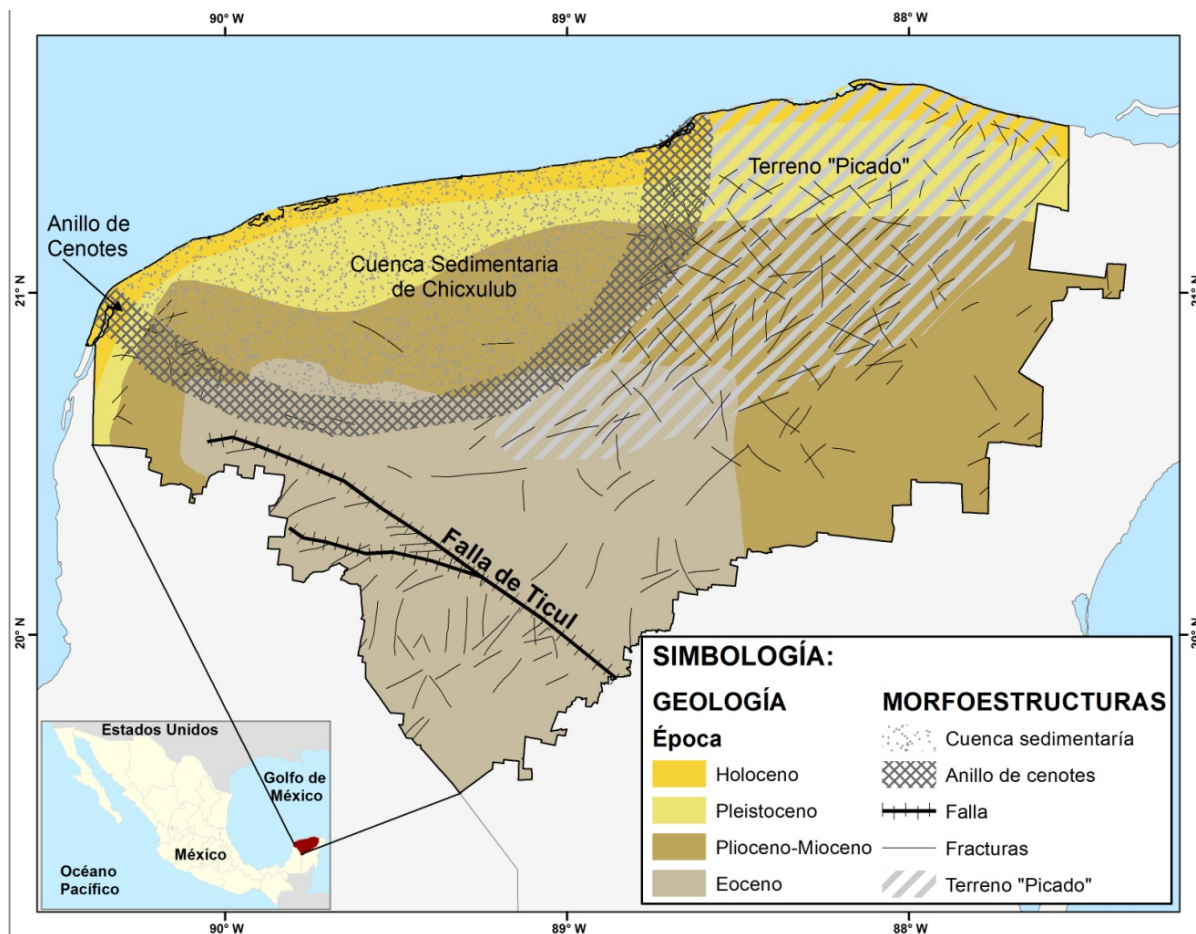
90° W
89° W
88° W

Terreno "Picado"

Anillo de Cenotes

Cuenca Sedimentaria de Chicxulub

21° N
21° N

Falla de Ticul

20° N
20° N

Estados Unidos
Golfo de México
México
Océano Pacífico

SIMBOLOGÍA:

GEOLOGÍA
Época
Holoceno
Pleistoceno
Plioceno-Mioceno
Eoceno

MORFOESTRUCTURAS
Cuenca sedimentaria
Anillo de cenotes
Falla
Fracturas
Terreno "Picado"

90° W
89° W
88° W